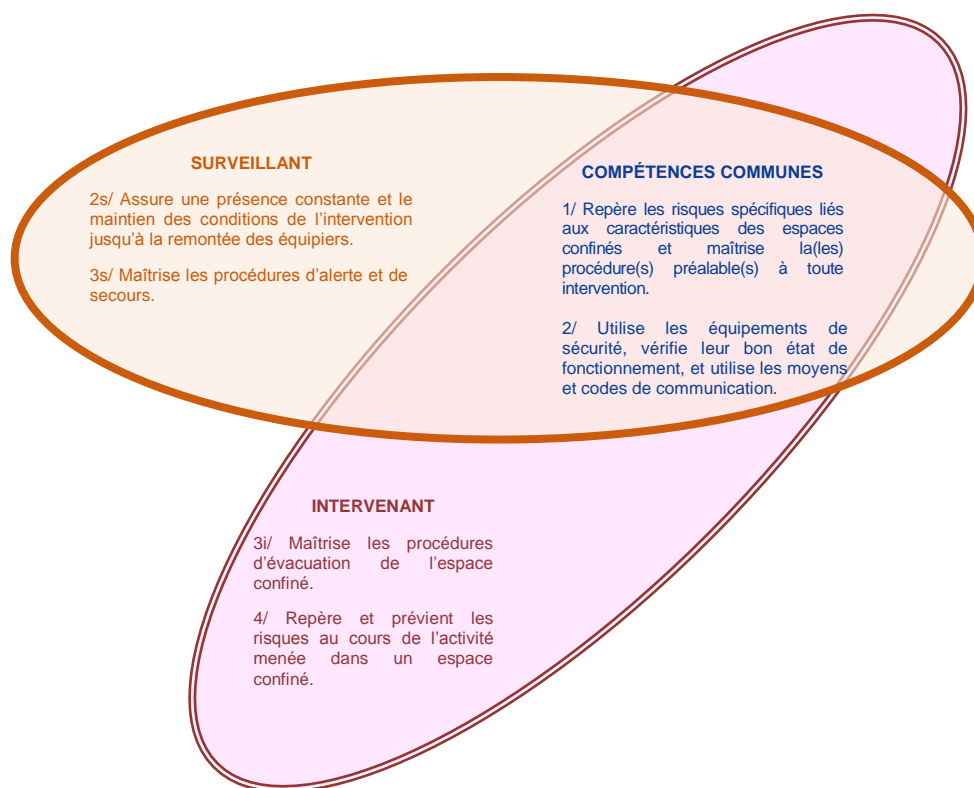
SURVEILLANT

2s/ Assure une présence constante et le maintien des conditions de l'intervention jusqu'à la remontée des équipiers.

3s/ Maîtrise les procédures d'alerte et de secours.

COMPÉTENCES COMMUNES

1/ Repère les risques spécifiques liés aux caractéristiques des espaces confinés et maîtrise la(les) procédure(s) préalable(s) à toute intervention.

2/ Utilise les équipements de sécurité, vérifie leur bon état de fonctionnement, et utilise les moyens et codes de communication.

INTERVENANT

3i/ Maîtrise les procédures d'évacuation de l'espace confiné.

4/ Repère et prévient les risques au cours de l'activité menée dans un espace confiné.